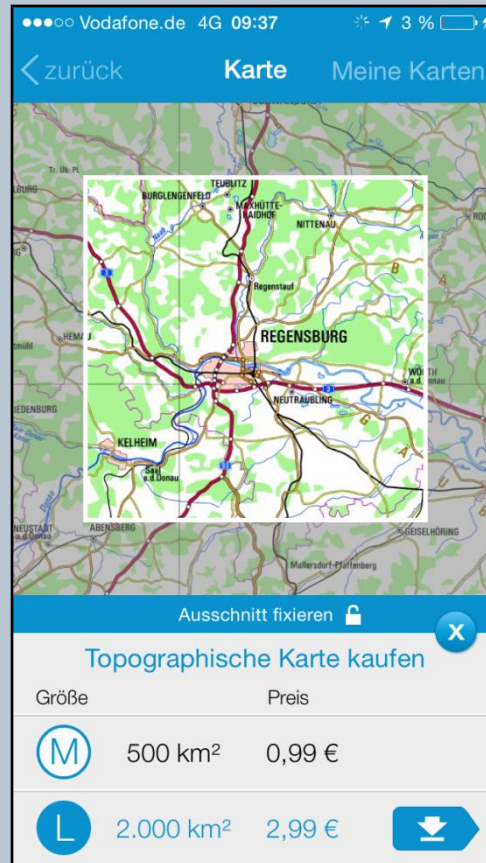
●●●○○ Vodafone.de 4G 09:37 3 %

zurück Karte Meine Karten

TEUBLITZ
BURGLENGENFELD
MAXHÜTTE-HAIDHOF
NITTENAU
Regenstauf
REGENSBURG
WÖRTH a.d.Donau
NEUTRAUBLING
KELHEIM
Saal a.d.Donau
ABENSBERG
NEUSTADT a.d.Donau
GEISELHÖRING
Mallersdorf-Pfaffenberg
HEMAU
IEDENBURG
BURG

Ausschnitt fixieren

X

Topographische Karte kaufen

Größe Preis

M 500 km² 0,99 €

L 2.000 km² 2,99 €